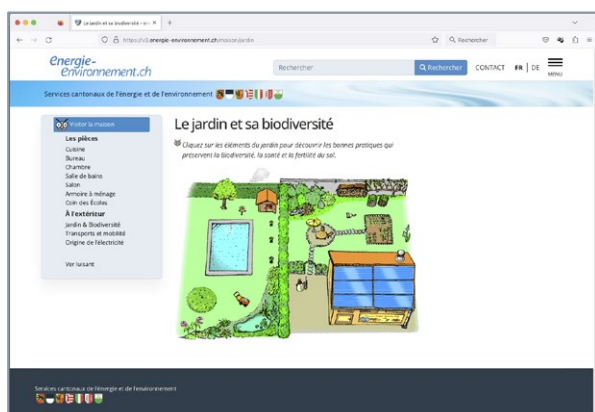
Le jardin et sa biodiversité - en ×
+

https://v3.energie-environnement.ch/maison/jardin

Rechercher

energie-environnement.ch

Rechercher

Rechercher

CONTACT FR | DE

MENU

Services cantonaux de l'énergie et de l'environnement

Visiter la maison

Les pièces

Cuisine

Bureau

Chambre

Salle de bains

Salon

Armoire à ménage

Coin des Écoles

À l'extérieur

Jardin & Biodiversité

Transports et mobilité

Origine de l'électricité

Voir suivant

Le jardin et sa biodiversité

Cliquez sur les éléments du jardin pour découvrir les bonnes pratiques qui préservent la biodiversité, la santé et la fertilité du sol.

Services cantonaux de l'énergie et de l'environnement